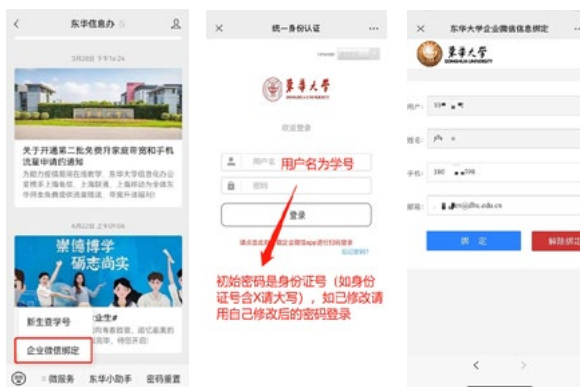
< 东华信息办

3月28日 下午16:24

关于开通第二批免费开家庭带宽和手机流量申请的通知

为助力疫情期间在线教学，东华大学信息化办公室携手上海电信、上海联通、上海移动为全体东华师生免费开通家庭带宽、手机流量...

4月22日 上午09:46

崇德博学 砺志尚实

新生查学号

企业微信绑定

微服务 东华小助手 密码重置

× 统一身份认证 ···

東華大學

欢迎登录

用户名 用户名为学号

密码

登录

初始密码是身份证号（如身份证号含X请大写），如已修改请用自己修改后的密码登录

× 东华大学企业微信信息绑定 ···

東華大學 DONGHUA UNIVERSITY

用户: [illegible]

姓名: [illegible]

手机: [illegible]

邮箱: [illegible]@dhu.edu.cn

绑 定

解除绑定

< >